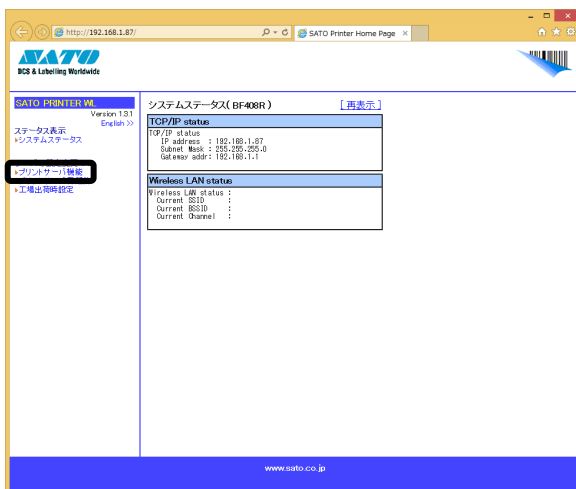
http://192.168.1.87/

SATO Printer Home Page

SATO

BCS & Labelling Worldwide

SATO PRINTER WL
Version 1.3.1
English >>

ステータス表示
▸システムステータス

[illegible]
▸プリントサーバ機能
▸工場出荷時設定

システムステータス（ BF408R ）
［再表示］

TCP/IP status

TCP/IP status
IP address : 192.168.1.87
Subnet Mask : 255.255.255.0
Gateway addr: 192.168.1.1

Wireless LAN status

Wireless LAN status :
Current SSID :
Current BSSID :
Current Channel :

www.sato.co.jp